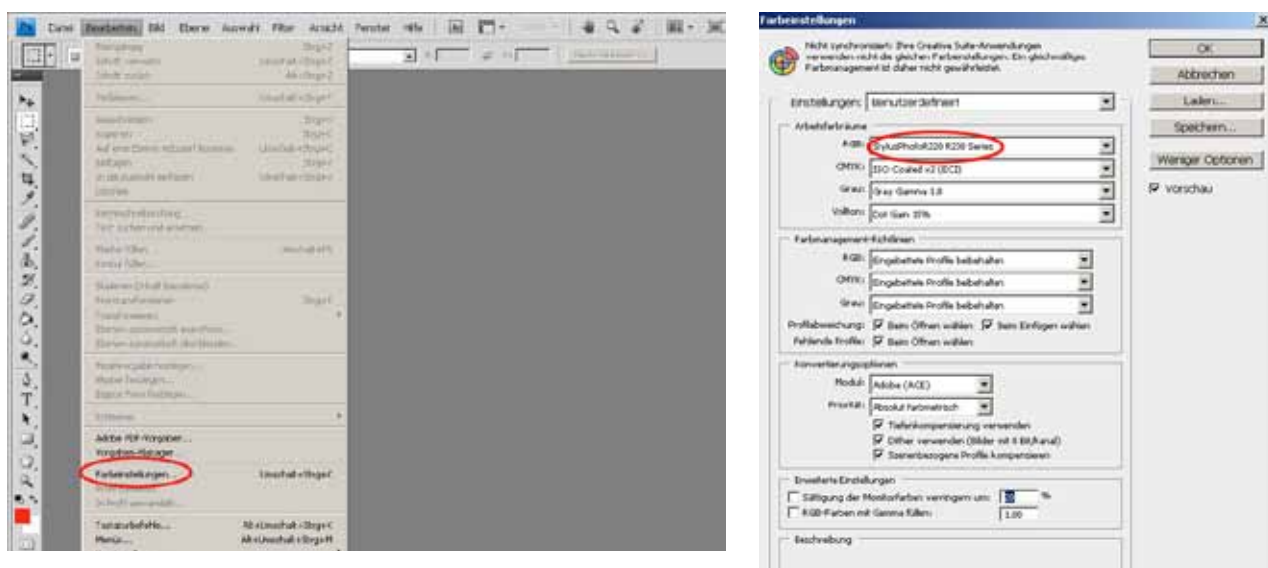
Datei Bearbeiten Bild Ebene Auswahl Filter Ansicht Fenster Hilfe

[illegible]

Adobe PDF-Vorgaben...
Vorgaben-Manager
Farbeinstellungen... Umschalt+Strg+K
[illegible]
Tastaturbefehle... Alt+Umschalt+Strg+K
Menüs... Alt+Umschalt+Strg+M

Farbeinstellungen

Nicht synchronisiert: Ihre Creative Suite-Anwendungen verwenden nicht die gleichen Farbeinstellungen. Ein gleichmäßiges Farbmanagement ist daher nicht gewährleistet.

Einstellungen: Benutzerdefiniert

Arbeitsfarbräume
RGB: StylusPhotoR220 R230 Series
CMYK: ISO Coated v2 (ECI)
Grau: Gray Gamma 1.8
Vollton: Dot Gain 15%

Farbmanagement-Richtlinien
RGB: Eingebettete Profile beibehalten
CMYK: Eingebettete Profile beibehalten
Grau: Eingebettete Profile beibehalten
Profilabweichung: Beim Öffnen wählen Beim Einfügen wählen
Fehlende Profile: Beim Öffnen wählen

Konvertierungsoptionen
Modul: Adobe (ACE)
Priorität: Absolut farbmetrisch
Tiefenkompensierung verwenden
Dither verwenden (Bilder mit 8 Bit/Kanal)
Szenenbezogene Profile kompensieren

Erweiterte Einstellungen
Sättigung der Monitorfarben verringern um: 20 %
RGB-Farben mit Gamma füllen: 1,00

Beschreibung

OK
Abbrechen
Laden...
Speichern...
Weniger Optionen
Vorschau